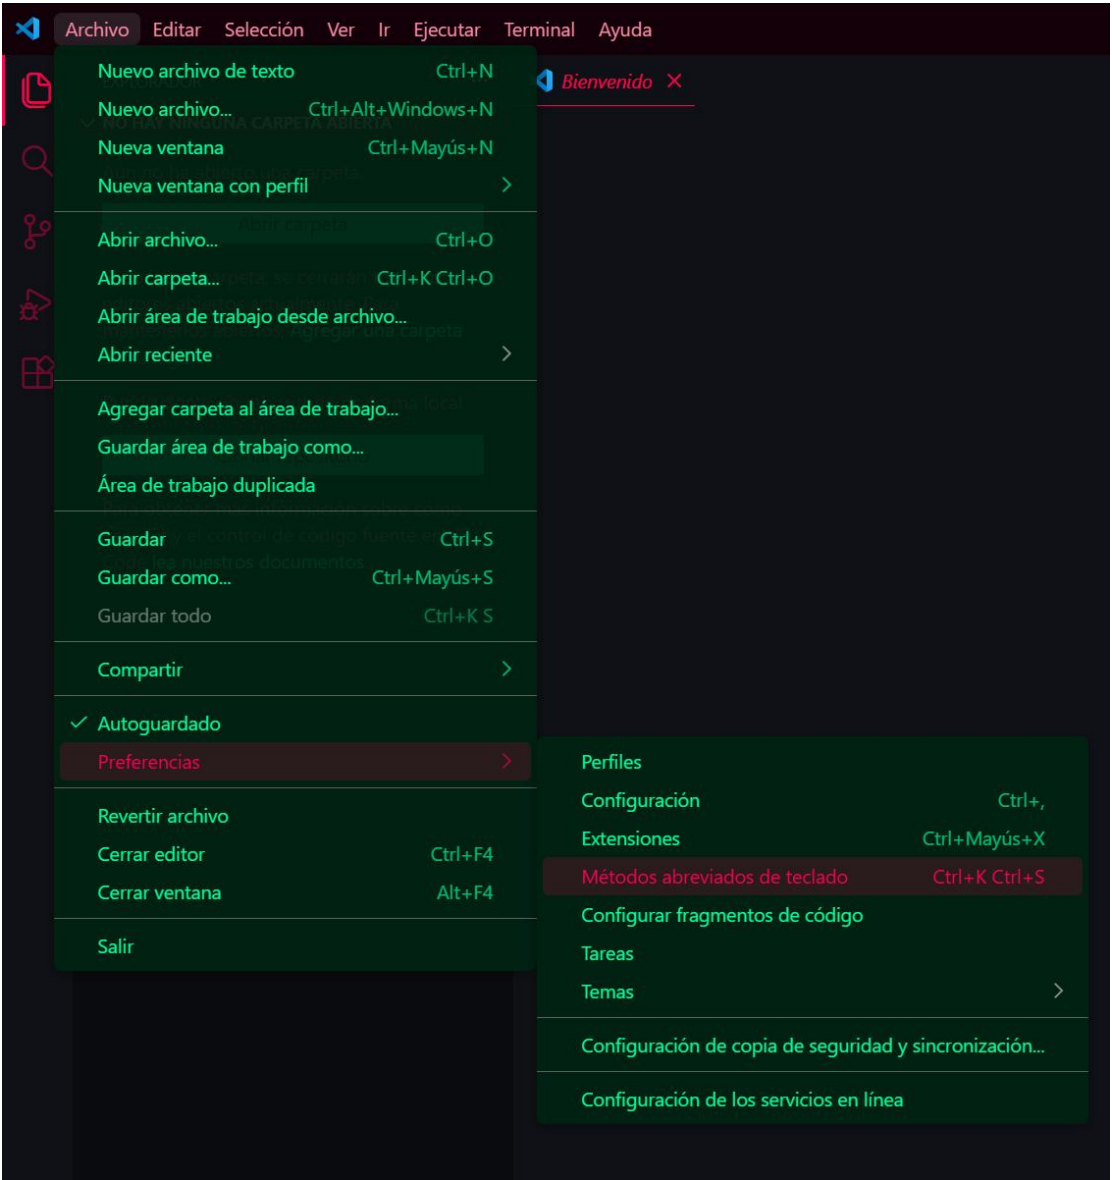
Archivo Editar Selección Ver Ir Ejecutar Terminal Ayuda

Bienvenido ×

Nuevo archivo de texto Ctrl+N
Nuevo archivo... Ctrl+Alt+Windows+N
Nueva ventana Ctrl+Mayús+N
Nueva ventana con perfil >

Abrir archivo... Ctrl+O
Abrir carpeta... Ctrl+K Ctrl+O
Abrir área de trabajo desde archivo...
Abrir reciente >

Agregar carpeta al área de trabajo...
Guardar área de trabajo como...
Área de trabajo duplicada

Guardar Ctrl+S
Guardar como... Ctrl+Mayús+S
Guardar todo Ctrl+K S

Compartir >

✓ Autoguardado
Preferencias >

Revertir archivo
Cerrar editor Ctrl+F4
Cerrar ventana Alt+F4

Salir

Perfiles
Configuración Ctrl+,
Extensiones Ctrl+Mayús+X
Métodos abreviados de teclado Ctrl+K Ctrl+S
Configurar fragmentos de código
Tareas
Temas >

Configuración de copia de seguridad y sincronización...

Configuración de los servicios en línea